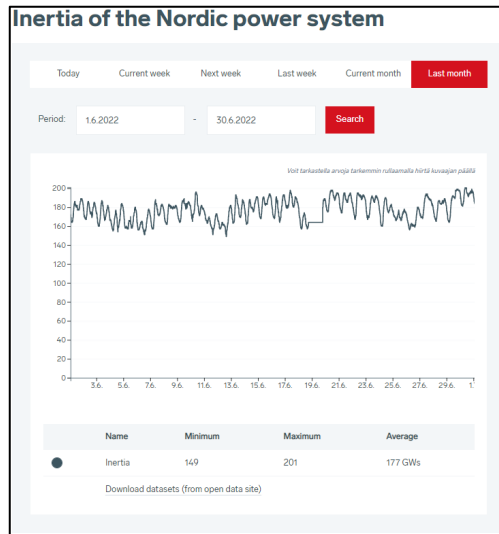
Inertia of the Nordic power system

Today | Current week | Next week | Last week | Current month | Last month

Period: 1.6.2022 - 30.6.2022 Search

Voit tarkastella arvoja tarkemmin rullaamalla hiirtä kuvaajan päällä

200
180
160
140
120
100
80
60
40
20
0

3.6. 5.6. 7.6. 9.6. 11.6. 13.6. 15.6. 17.6. 19.6. 21.6. 23.6. 25.6. 27.6. 29.6. 1.

| | Name | Minimum | Maximum | Average |
|---|---|---|---|---|
| | Inertia | 149 | 201 | 177 GWs |

Download datasets (from open data site)